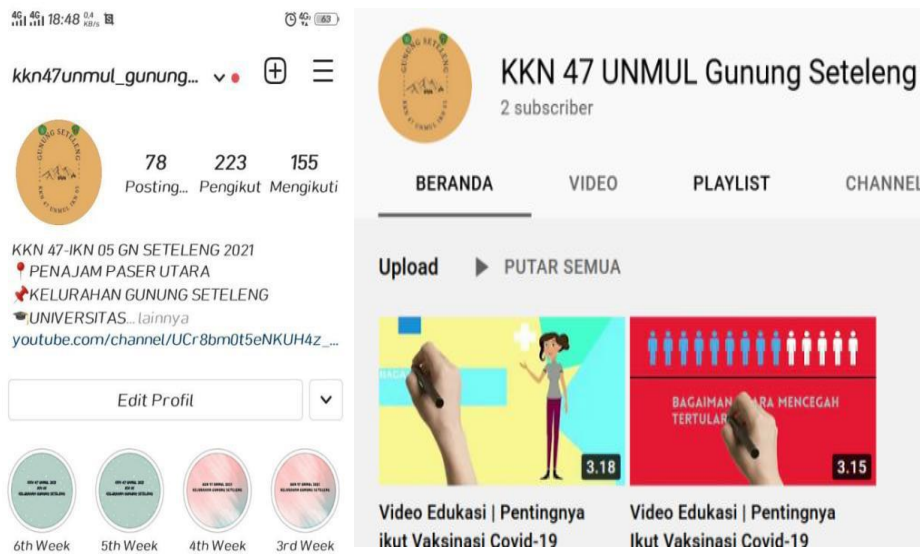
4G 4G 18:48 0,4 KB/s

kkn47unmul_gunung...

GUNUNG SETELENG
KKN 47 UNMUL IKN 05

78 Posting...
223 Pengikut
155 Mengikuti

KKN 47-IKN 05 GN SETELENG 2021
📍PENAJAM PASER UTARA
📌KELURAHAN GUNUNG SETELENG
🎓UNIVERSITAS... lainnya
youtube.com/channel/UCr8bm0t5eNKUH4z_...

Edit Profil

6th Week
5th Week
4th Week
3rd Week

KKN 47 UNMUL Gunung Seteleng
2 subscriber

BERANDA
VIDEO
PLAYLIST
CHANNEL

Upload
PUTAR SEMUA

BAGA
3.18

BAGAIMAN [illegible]ARA MENCEGAH TERTULAR
3.15

Video Edukasi | Pentingnya ikut Vaksinasi Covid-19

Video Edukasi | Pentingnya Ikut Vaksinasi Covid-19